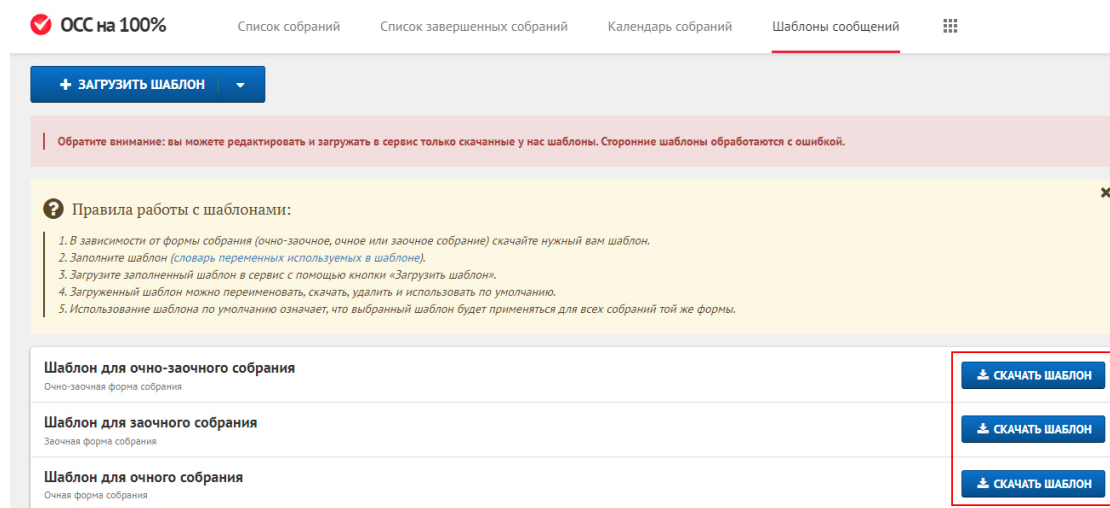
ОСС на 100%

Список собраний Список завершенных собраний Календарь собраний Шаблоны сообщений

+ ЗАГРУЗИТЬ ШАБЛОН

Обратите внимание: вы можете редактировать и загружать в сервис только скачанные у нас шаблоны. Сторонние шаблоны обработаются с ошибкой.

Правила работы с шаблонами:

1. В зависимости от формы собрания (очно-заочное, очное или заочное собрание) скачайте нужный вам шаблон.
2. Заполните шаблон (словарь переменных используемых в шаблоне).
3. Загрузите заполненный шаблон в сервис с помощью кнопки «Загрузить шаблон».
4. Загруженный шаблон можно переименовать, скачать, удалить и использовать по умолчанию.
5. Использование шаблона по умолчанию означает, что выбранный шаблон будет применяться для всех собраний той же формы.

Шаблон для очно-заочного собрания
Очно-заочная форма собрания
СКАЧАТЬ ШАБЛОН

Шаблон для заочного собрания
Заочная форма собрания
СКАЧАТЬ ШАБЛОН

Шаблон для очного собрания
Очная форма собрания
СКАЧАТЬ ШАБЛОН